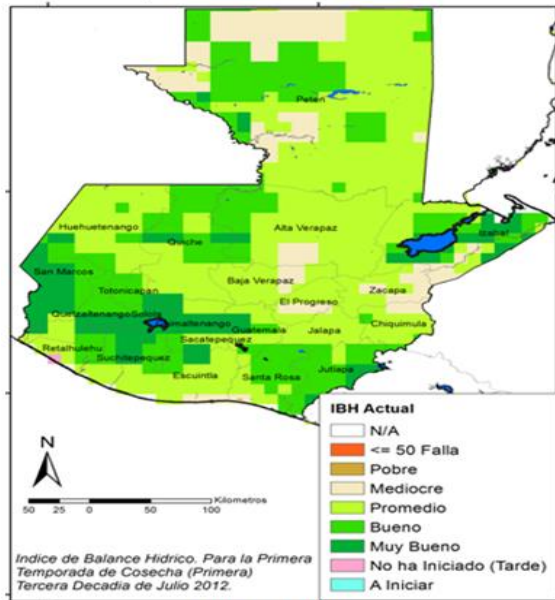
Peten
Izabal
Huehuetenango
Quiche
Alta Verapaz
San Marcos
Totonicapan
Baja Verapaz
Zacapa
El Progreso
Quetzaltenango
Solola
Chimaltenango
Chiquimula
Guatemala
Jalapa
Retalhuleu
Suchitepequez
Sacatepequez
Escuintla
Santa Rosa
Jutiapa

N

50 25 0 50 100 Kilometros

Indice de Balance Hidrico. Para la Primera Temporada de Cosecha (Primera) Tercera Decadia de Julio 2012.

IBH Actual
N/A
<= 50 Falla
Pobre
Mediocre
Promedio
Bueno
Muy Bueno
No ha Iniciado (Tarde)
A Iniciar